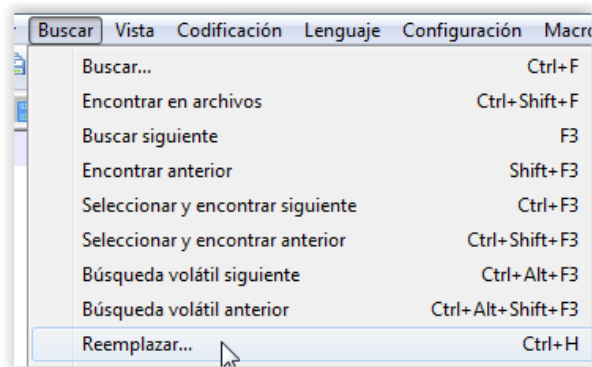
Buscar Vista Codificación Lenguaje Configuración Macro

Buscar... Ctrl+F
Encontrar en archivos Ctrl+Shift+F
Buscar siguiente F3
Encontrar anterior Shift+F3
Seleccionar y encontrar siguiente Ctrl+F3
Seleccionar y encontrar anterior Ctrl+Shift+F3
Búsqueda volátil siguiente Ctrl+Alt+F3
Búsqueda volátil anterior Ctrl+Alt+Shift+F3
Reemplazar... Ctrl+H